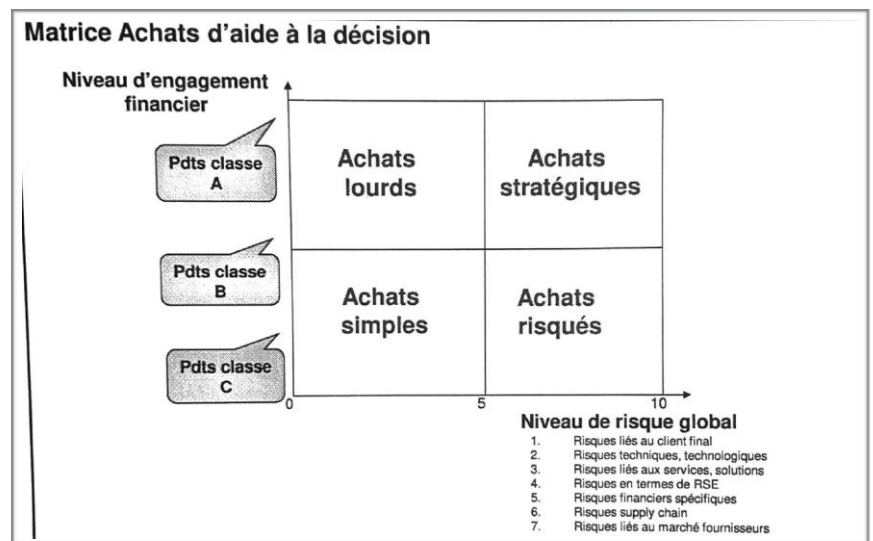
Matrice Achats d'aide à la décision

Niveau d'engagement financier

Pdts classe A

Pdts classe B

Pdts classe C

| Achats lourds | Achats stratégiques |
|---|---|
| Achats simples | Achats risqués |

0 5 10

Niveau de risque global
1. Risques liés au client final
2. Risques techniques, technologiques
3. Risques liés aux services, solutions
4. Risques en termes de RSE
5. Risques financiers spécifiques
6. Risques supply chain
7. Risques liés au marché fournisseurs